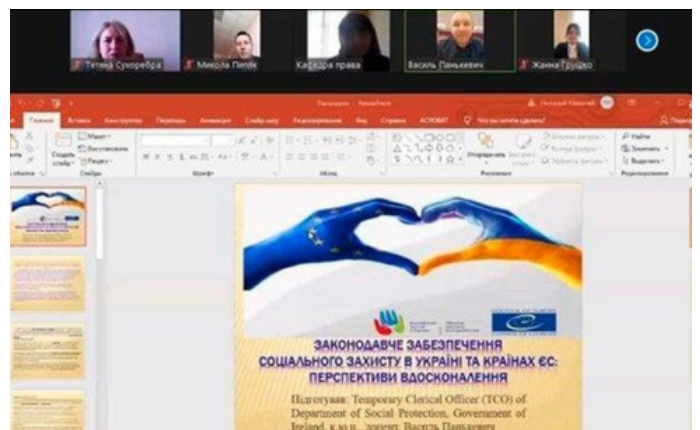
Тетяна Сухоребра
Микола Пипяк
Кафедра права
Василь Панькевич
Жанна Грудко

Главная
Вставка
Конструктор
Переходы
Анимация
Слайд-шоу
Рецензирование
Вид
Справка
ACROBAT
Что вы хотите сделать?

Макет
Восстановить
Раздел
Создать слайд
Слайды
Шрифт
Абзац
Упорядочить
Экспресс-стили
Рисование
Найти
Заменить
Выделить
Редактирование

ЗАКОНОДАВЧЕ ЗАБЕЗПЕЧЕННЯ СОЦІАЛЬНОГО ЗАХИСТУ В УКРАЇНІ ТА КРАЇНАХ ЄС: ПЕРСПЕКТИВИ ВДОСКОНАЛЕННЯ

Підготував: Temporary Clerical Officer (TCO) of Department of Social Protection, Government of Ireland, к.ю.н., доцент, Василь Панькевич